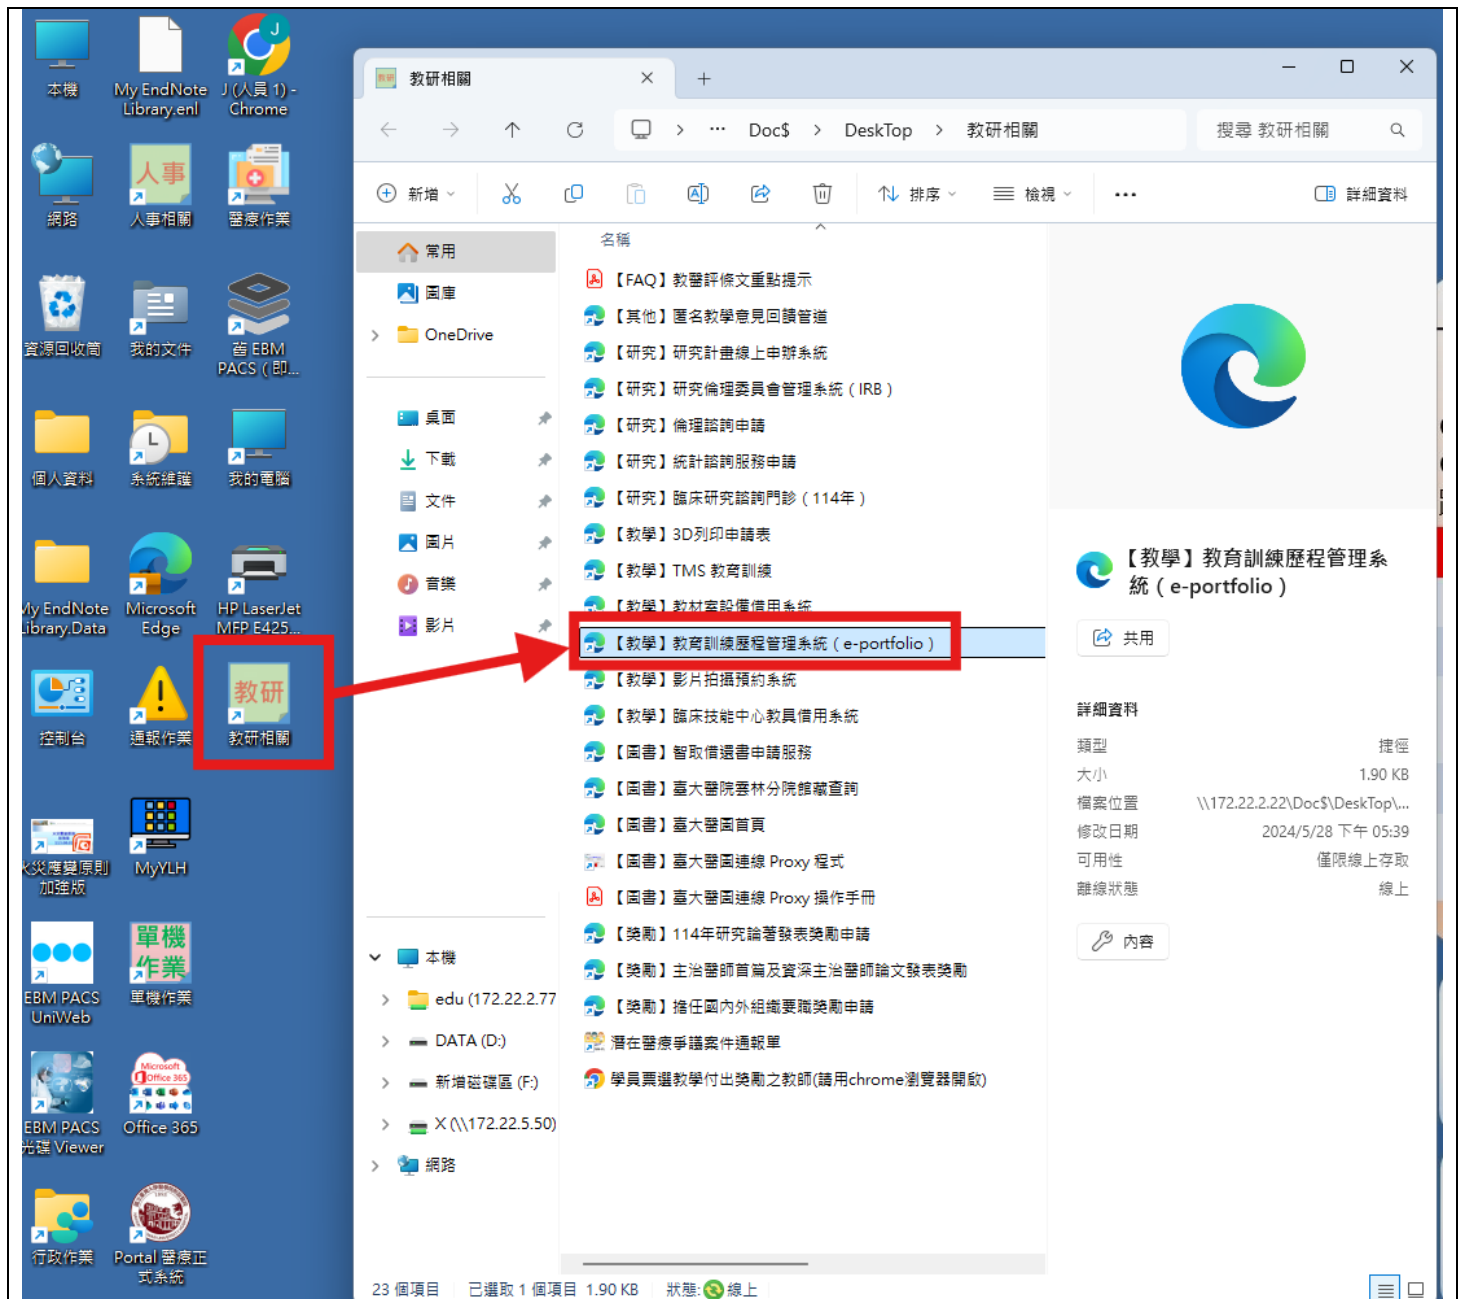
本機
My EndNote Library.enl
J (人員 1) - Chrome
網路
人事
人事相關
醫療作業
資源回收筒
我的文件
舊 EBM PACS (即...
個人資料
系統維護
我的電腦
My EndNote Library.Data
Microsoft Edge
HP LaserJet MFP E425...
控制台
通報作業
教研
教研相關
災應變原則 加強版
MyYLH
EBM PACS UniWeb
單機作業
單機作業
EBM PACS 光碟 Viewer
Office 365
行政作業
Portal 醫療正式系統

教研相關
Doc$ > DeskTop > 教研相關
搜尋 教研相關
新增
排序
檢視
詳細資料
常用
圖庫
OneDrive
桌面
下載
文件
圖片
音樂
影片
本機
edu (172.22.2.77
DATA (D:)
新增磁碟區 (F:)
X (\\172.22.5.50)
網路

名稱
【FAQ】教評條文重點提示
【其他】匿名教學意見回饋管道
【研究】研究計畫線上申辦系統
【研究】研究倫理委員會管理系統 ( IRB )
【研究】倫理諮詢申請
【研究】統計諮詢服務申請
【研究】臨床研究諮詢門診 ( 114年 )
【教學】3D列印申請表
【教學】TMS 教育訓練
【教學】教材套設備借用系統
【教學】教育訓練歷程管理系統 ( e-portfolio )
【教學】影片拍攝預約系統
【教學】臨床技能中心教具借用系統
【圖書】智取借還書申請服務
【圖書】臺大醫院雲林分院館藏查詢
【圖書】臺大醫圖首頁
【圖書】臺大醫圖連線 Proxy 程式
【圖書】臺大醫圖連線 Proxy 操作手冊
【獎勵】114年研究論著發表獎勵申請
【獎勵】主治醫師首篇及資深主治醫師論文發表獎勵
【獎勵】擔任國內外組織要職獎勵申請
潛在醫療爭議案件通報單
學員票選教學付出獎勵之教師(請用chrome瀏覽器開啟)

【教學】教育訓練歷程管理系統 ( e-portfolio )
共用
詳細資料
類型 捷徑
大小 1.90 KB
檔案位置 \\172.22.2.22\Doc$\DeskTop\...
修改日期 2024/5/28 下午 05:39
可用性 僅限線上存取
離線狀態 線上
內容

23 個項目 已選取 1 個項目 1.90 KB 狀態: 線上